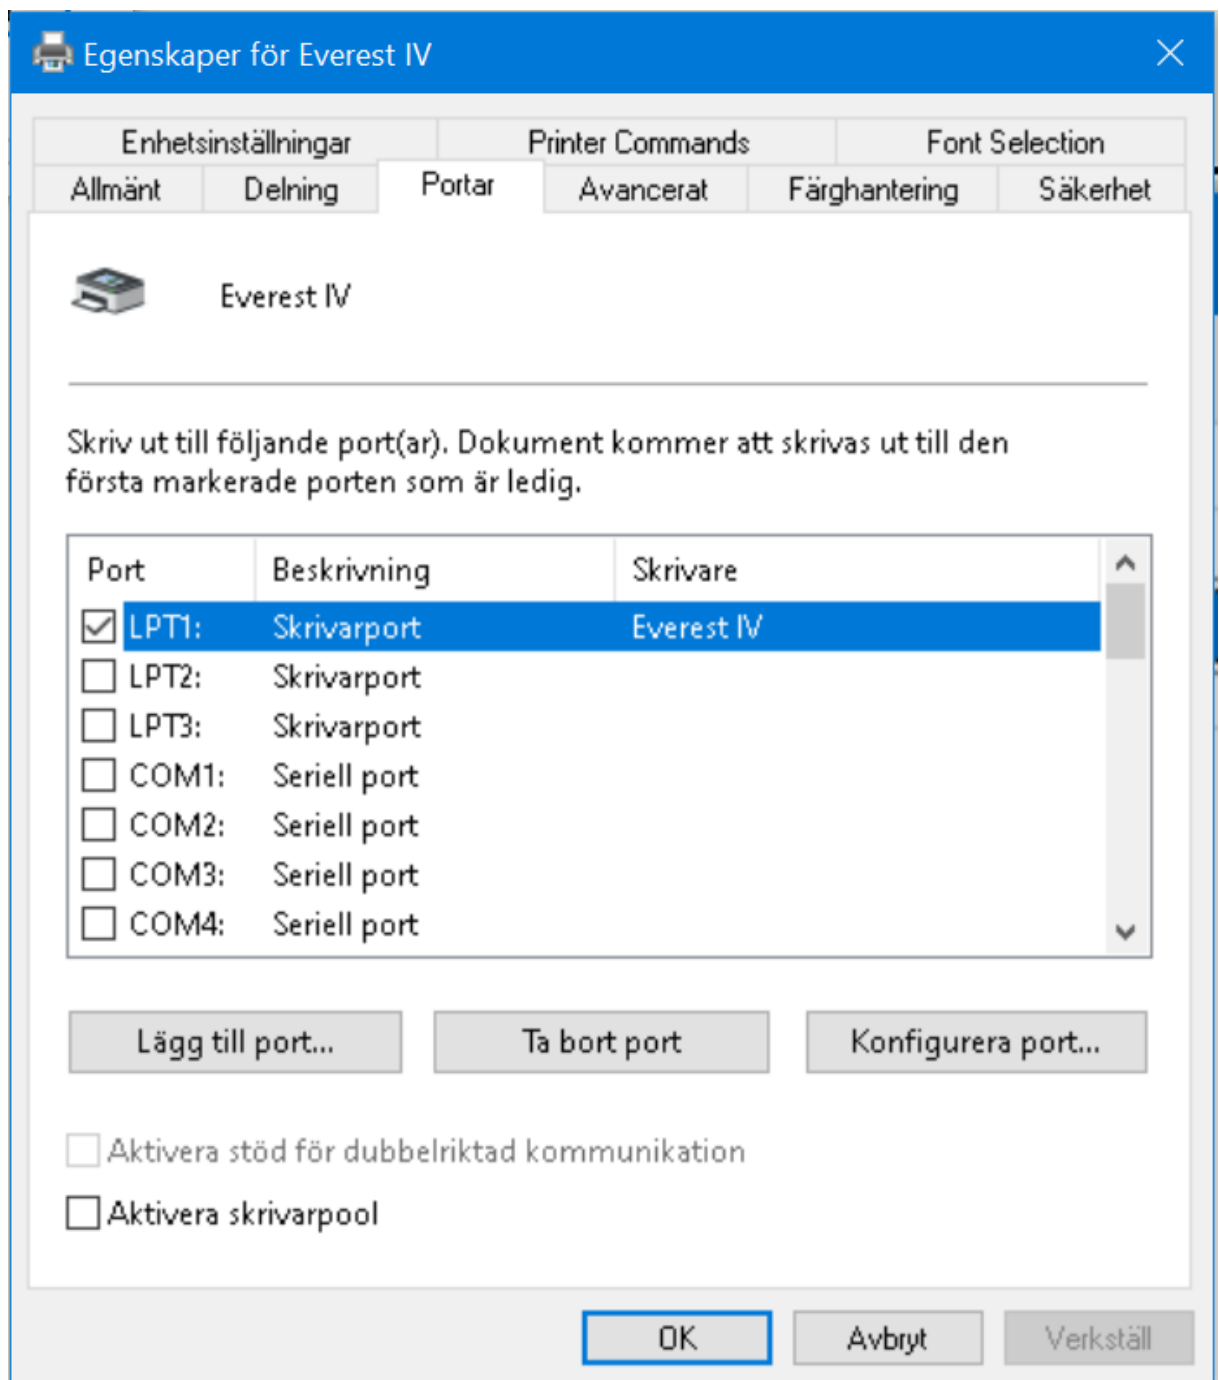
Egenskaper för Everest IV

Enhetsinställningar
Printer Commands
Font Selection
Allmänt
Delning
Portar
Avancerat
Färghantering
Säkerhet

Everest IV

Skriv ut till följande port(ar). Dokument kommer att skrivas ut till den första markerade porten som är ledig.

| Port | Beskrivning | Skrivare |
|---|---|---|
| LPT1: | Skrivarport | Everest IV |
| LPT2: | Skrivarport | |
| LPT3: | Skrivarport | |
| COM1: | Seriell port | |
| COM2: | Seriell port | |
| COM3: | Seriell port | |
| COM4: | Seriell port | |

Lägg till port...
Ta bort port
Konfigurera port...

Aktivera stöd för dubbelriktad kommunikation
Aktivera skrivarpool

OK
Avbryt
Verkställ